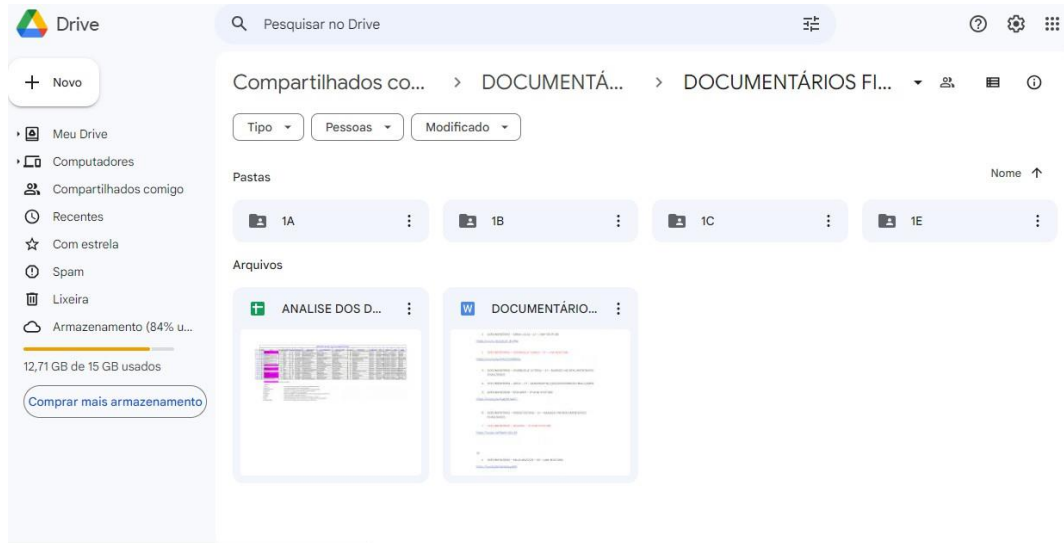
Drive

Pesquisar no Drive

Novo

Meu Drive
Computadores
Compartilhados comigo
Recentes
Com estrela
Spam
Lixeira
Armazenamento (84% u...

12,71 GB de 15 GB usados

Comprar mais armazenamento

Compartilhados co... > DOCUMENTÁ... > DOCUMENTÁRIOS FI...

Tipo
Pessoas
Modificado

Pastas

Nome

1A
1B
1C
1E

Arquivos

ANALISE DOS D...

DOCUMENTÁRIO...

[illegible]